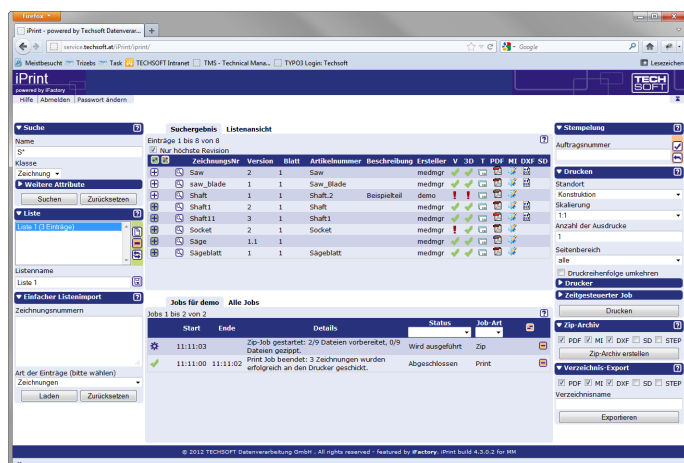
Firefox

iPrint - powered by Techsoft Datenverar... +

service.techsoft.at/iPrint/iprint/

Google

Meistbesucht Trizebs Task TECHSOFT Intranet TMS - Technical Mana... TYPO3 Login: Techsoft

Lesezeichen

iPrint
powered by iFactory

TECH SOFT

Hilfe | Abmelden | Passwort ändern

Suche

Name
S*
Klasse
Zeichnung
Weitere Attribute
Suchen Zurücksetzen

Liste
Liste 1 (3 Einträge)

Listenname
Liste 1

Einfacher Listenimport
Zeichnungsnummern

Art der Einträge (bitte wählen)
Zeichnungen
Laden Zurücksetzen

Suchergebnis Listenansicht

Einträge 1 bis 8 von 8
Nur höchste Revision

| | ZeichnungsNr | Version | Blatt | Artikelnummer | Beschreibung | Ersteller | V | 3D | T | PDF | MI | DXF | SD |
|---|---|---|---|---|---|---|---|---|---|---|---|---|---|
| | Saw | 2 | 1 | Saw | | medmgr | | | | | | | |
| | saw_blade | 1 | 1 | Saw_Blade | | medmgr | | | | | | | |
| | Shaft | 1 | 1 | Shaft.2 | Beispielteil | demo | | | | | | | |
| | Shaft1 | 2 | 1 | Shaft | | medmgr | | | | | | | |
| | Shaft11 | 3 | 1 | Shaft1 | | medmgr | | | | | | | |
| | Socket | 2 | 1 | Socket | | medmgr | | | | | | | |
| | Säge | 1.1 | 1 | | | medmgr | | | | | | | |
| | Sägeblatt | 1 | 1 | Sägeblatt | | medmgr | | | | | | | |

Jobs für demo Alle Jobs

Jobs 1 bis 2 von 2

| | Start | Ende | Details | Status | Job-Art | |
|---|---|---|---|---|---|---|
| | 11:11:03 | | Zip-Job gestartet: 2/9 Dateien vorbereitet, 0/9 Dateien gezippt. | Wird ausgeführt | Zip | |
| | 11:11:00 | 11:11:02 | Print Job beendet: 3 Zeichnungen wurden erfolgreich an den Drucker geschickt. | Abgeschlossen | Print | |

Stempelung
Auftragsnummer

Drucken
Standort
Konstruktion
Skalierung
1:1
Anzahl der Ausdrucke
1
Seitenbereich
alle
Druckreihenfolge umkehren
Drucker
Zeitgesteuerter Job
Drucken

Zip-Archiv
PDF MI DXF SD STEP
Zip-Archiv erstellen

Verzeichnis-Export
PDF MI DXF SD STEP
Verzeichnisname

Exportieren

© 2012 TECHSOFT Datenverarbeitung GmbH , All rights reserved - featured by iFactory. iPrint build 4.5.0.2 for MM